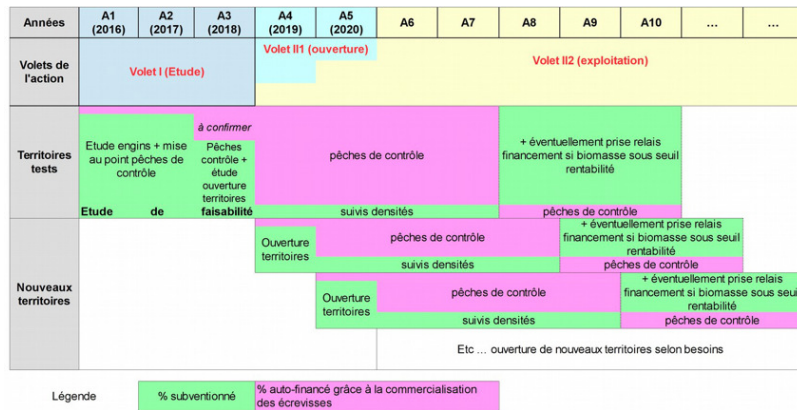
| Années | A1 (2016) | A2 (2017) | A3 (2018) | A4 (2019) | A5 (2020) | A6 | A7 | A8 | A9 | A10 | … | … |
|---|---|---|---|---|---|---|---|---|---|---|---|---|

Volets de l'action

Volet I (Etude)

Volet II1 (ouverture)

Volet II2 (exploitation)

Territoires tests

Etude engins + mise au point pêches de contrôle

Etude de faisabilité

à confirmer

Pêches contrôle + étude ouverture territoires

pêches de contrôle

+ éventuellement prise relais financement si biomasse sous seuil rentabilité

suivis densités

pêches de contrôle

Nouveaux territoires

Ouverture territoires

pêches de contrôle

+ éventuellement prise relais financement si biomasse sous seuil rentabilité

suivis densités

pêches de contrôle

Ouverture territoires

pêches de contrôle

+ éventuellement prise relais financement si biomasse sous seuil rentabilité

suivis densités

pêches de contrôle

Etc … ouverture de nouveaux territoires selon besoins

Légende

% subventionné

% auto-financé grâce à la commercialisation des écrevisses